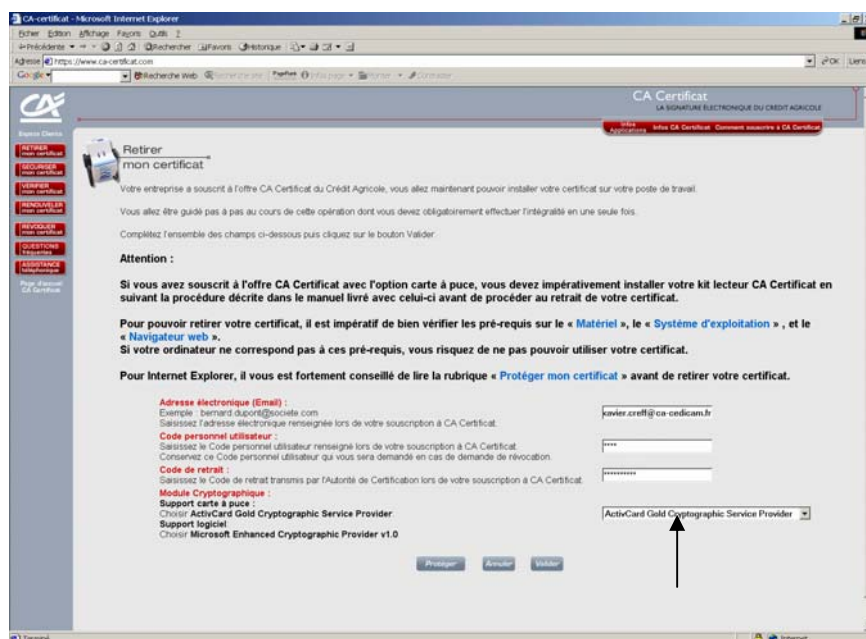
CA-certificat - Microsoft Internet Explorer

Fichier Edition Affichage Favoris Outils ?

Précédente Rechercher Favoris Historique

Adresse https://www.ca-certificat.com

OK Liens

Google Recherche Web

CA Certificat
LA SIGNATURE ÉLECTRONIQUE DU CRÉDIT AGRICOLE

Infos Applications | Infos CA Certificat | Comment souscrire à CA Certificat

Espace Clients

RETIRER mon certificat
SECURISER mon certificat
VERIFIER mon certificat
RENOUVELER mon certificat
REVOQUER mon certificat
QUESTIONS fréquentes
ASSISTANCE téléphonique
Page d'accueil CA Certificat

Retirer mon certificat

Votre entreprise a souscrit à l'offre CA Certificat du Crédit Agricole, vous allez maintenant pouvoir installer votre certificat sur votre poste de travail.

Vous allez être guidé pas à pas au cours de cette opération dont vous devez obligatoirement effectuer l'intégralité en une seule fois.

Complétez l'ensemble des champs ci-dessous puis cliquez sur le bouton Valider.

Attention :

Si vous avez souscrit à l'offre CA Certificat avec l'option carte à puce, vous devez impérativement installer votre kit lecteur CA Certificat en suivant la procédure décrite dans le manuel livré avec celui-ci avant de procéder au retrait de votre certificat.

Pour pouvoir retirer votre certificat, il est impératif de bien vérifier les pré-requis sur le « Matériel », le « Système d'exploitation » , et le « Navigateur web ».
Si votre ordinateur ne correspond pas à ces pré-requis, vous risquez de ne pas pouvoir utiliser votre certificat.

Pour Internet Explorer, il vous est fortement conseillé de lire la rubrique « Protéger mon certificat » avant de retirer votre certificat.

Adresse électronique (Email) :
Exemple : bernard.dupont@societe.com
Saisissez l'adresse électronique renseignée lors de votre souscription à CA Certificat.
xavier.creff@ca-cedicam.fr

Code personnel utilisateur :
Saisissez le Code personnel utilisateur renseigné lors de votre souscription à CA Certificat.
Conservez ce Code personnel utilisateur qui vous sera demandé en cas de demande de révocation.
****

Code de retrait :
Saisissez le Code de retrait transmis par l'Autorité de Certification lors de votre souscription à CA Certificat.
**********

Module Cryptographique :
Support carte à puce :
Choisir ActivCard Gold Cryptographic Service Provider
Support logiciel :
Choisir Microsoft Enhanced Cryptographic Provider v1.0
ActivCard Gold Cryptographic Service Provider

Protéger Annuler Valider

Terminé Internet